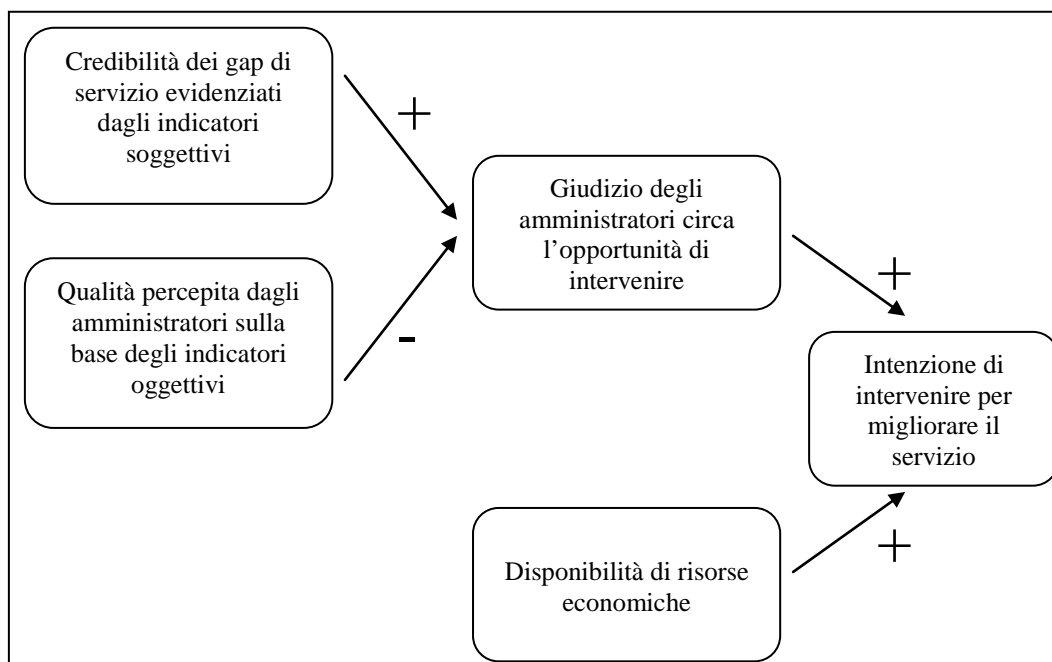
Credibilità dei gap di servizio evidenziati dagli indicatori soggettivi

+

Qualità percepita dagli amministratori sulla base degli indicatori oggettivi

-

Giudizio degli amministratori circa l'opportunità di intervenire

+

Intenzione di intervenire per migliorare il servizio

Disponibilità di risorse economiche

+